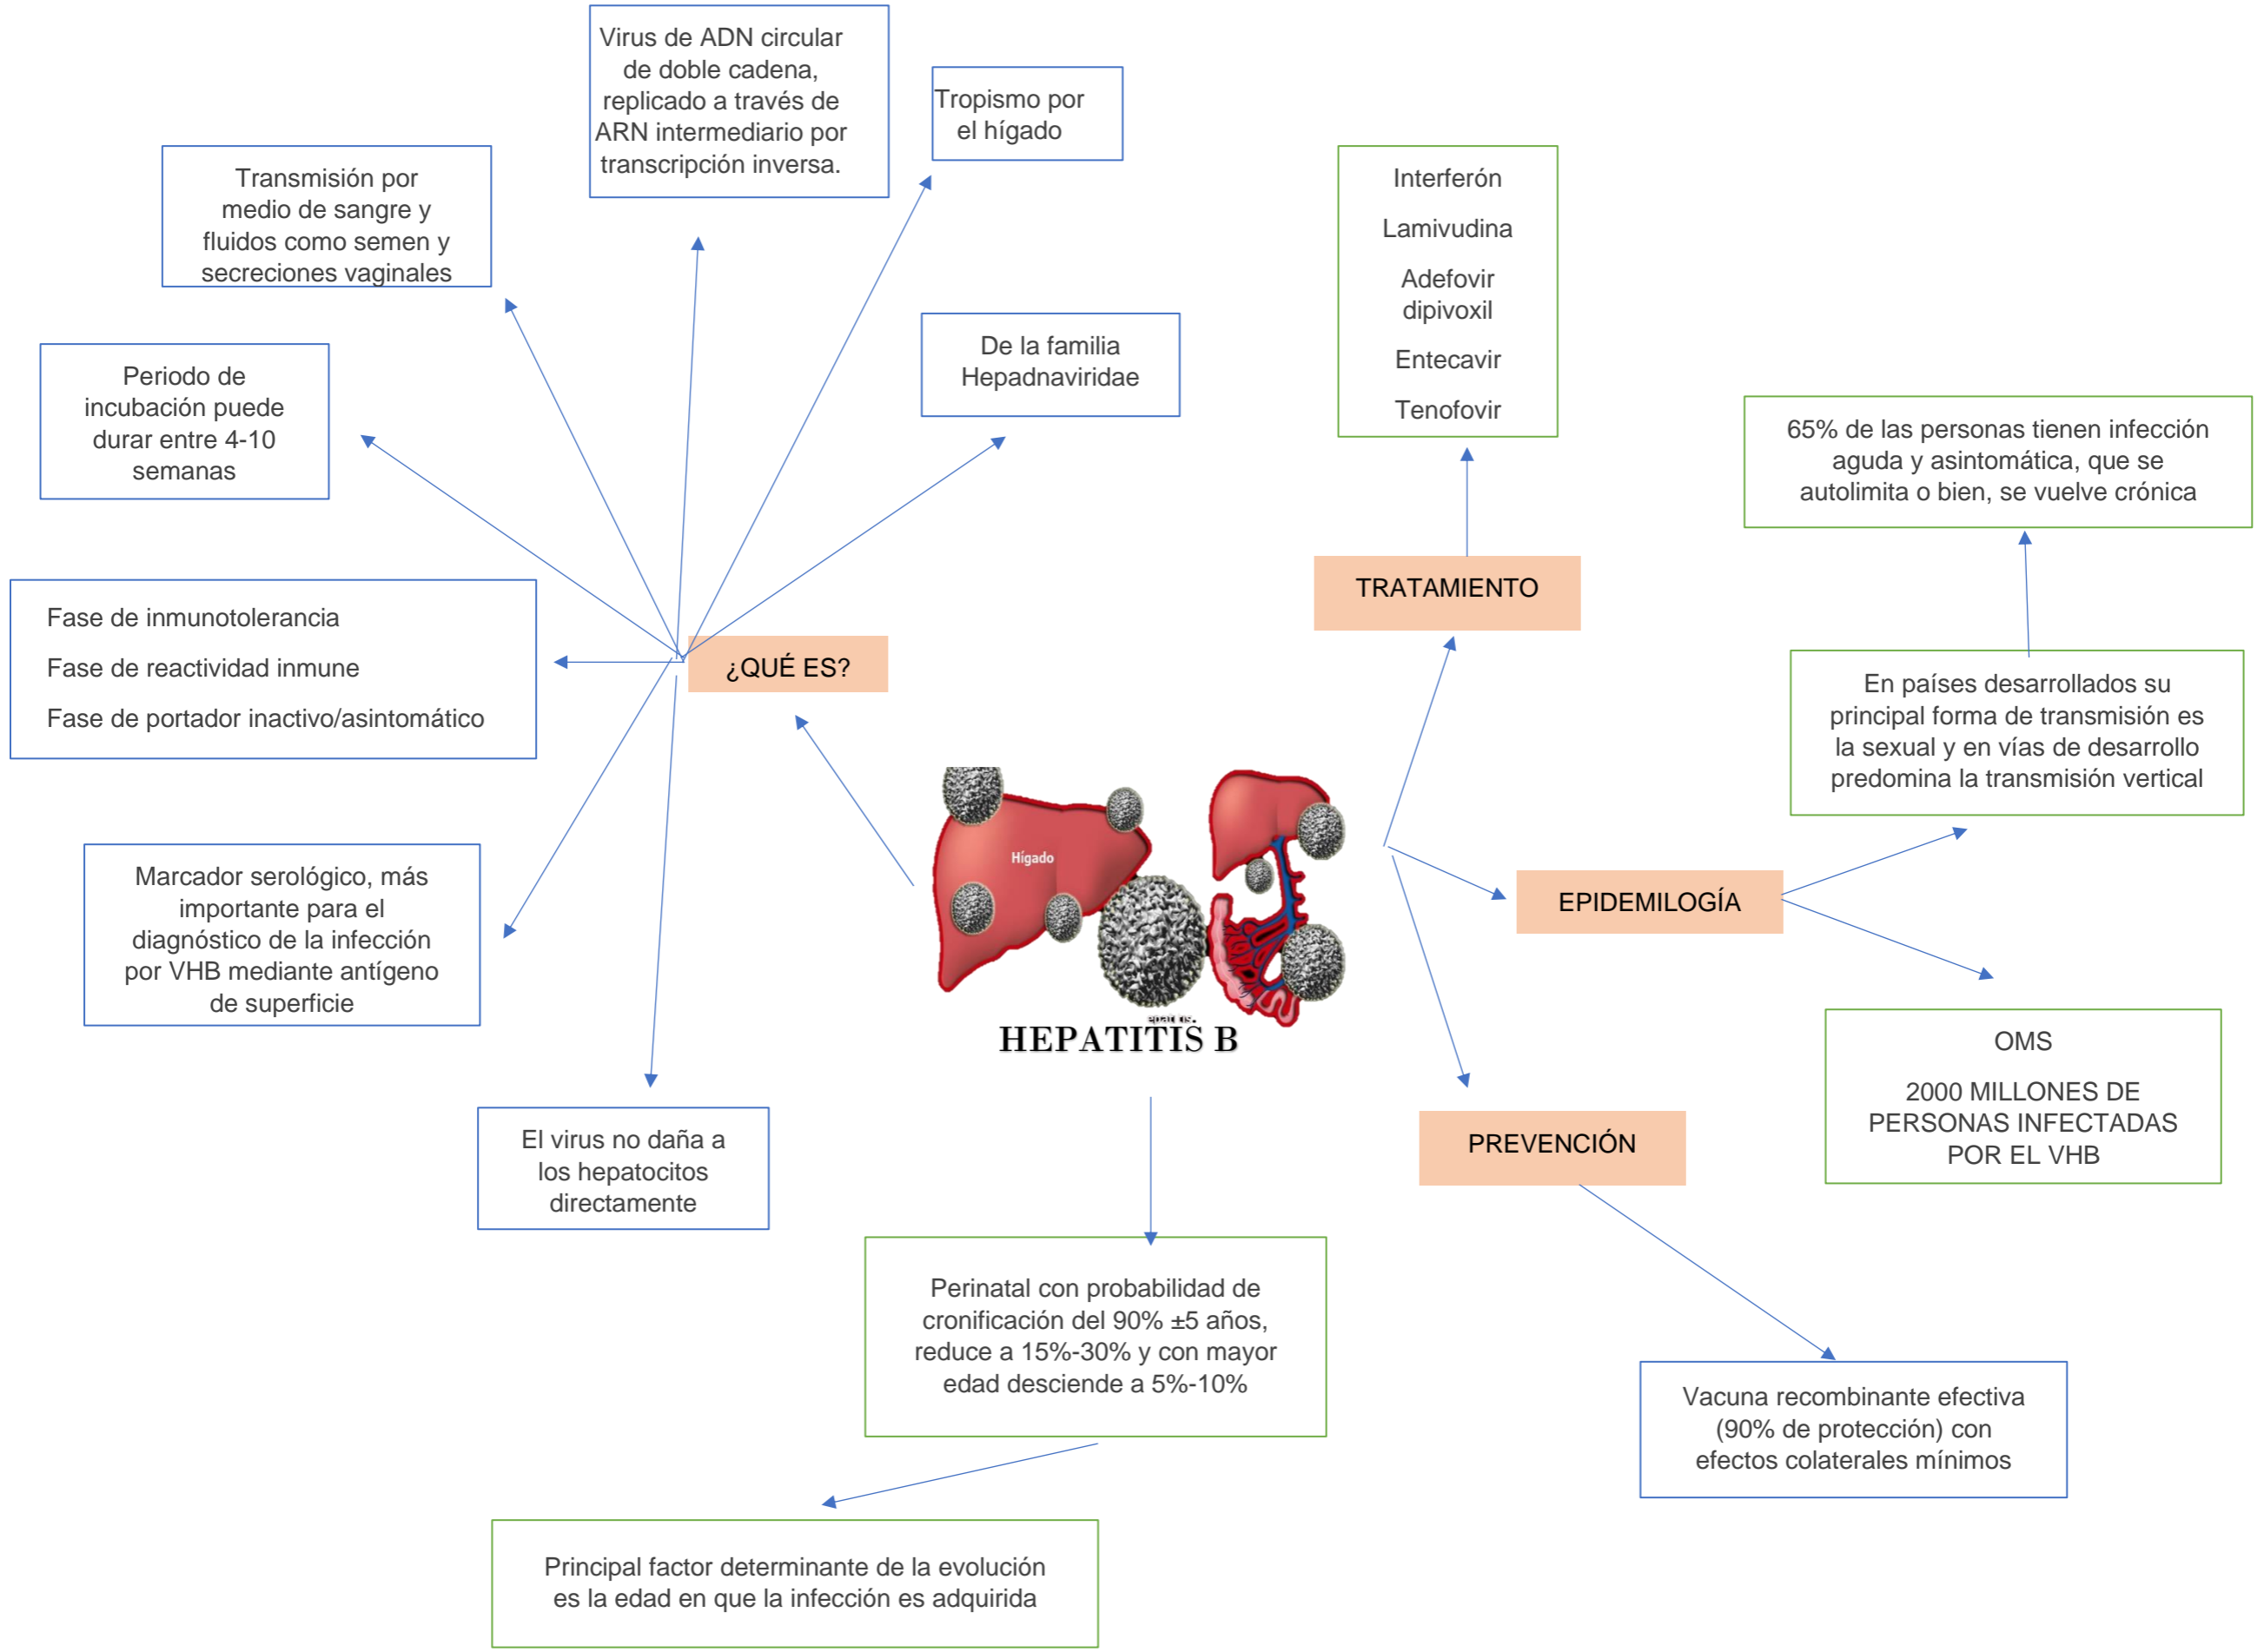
Virus de ADN circular de doble cadena, replicado a través de ARN intermediario por transcripción inversa.

Tropismo por el hígado

Transmisión por medio de sangre y fluidos como semen y secreciones vaginales

De la familia Hepadnaviridae

Periodo de incubación puede durar entre 4-10 semanas

Fase de inmunotolerancia

Fase de reactividad inmune

Fase de portador inactivo/asintomático

¿QUÉ ES?

Marcador serológico, más importante para el diagnóstico de la infección por VHB mediante antígeno de superficie

El virus no daña a los hepatocitos directamente

Hígado

HEPATITIS B

Interferón

Lamivudina

Adefovir dipivoxil

Entecavir

Tenofovir

TRATAMIENTO

65% de las personas tienen infección aguda y asintomática, que se autolimita o bien, se vuelve crónica

En países desarrollados su principal forma de transmisión es la sexual y en vías de desarrollo predomina la transmisión vertical

EPIDEMILOGÍA

OMS

2000 MILLONES DE PERSONAS INFECTADAS POR EL VHB

PREVENCIÓN

Perinatal con probabilidad de cronificación del 90% ±5 años, reduce a 15%-30% y con mayor edad desciende a 5%-10%

Vacuna recombinante efectiva (90% de protección) con efectos colaterales mínimos

Principal factor determinante de la evolución es la edad en que la infección es adquirida